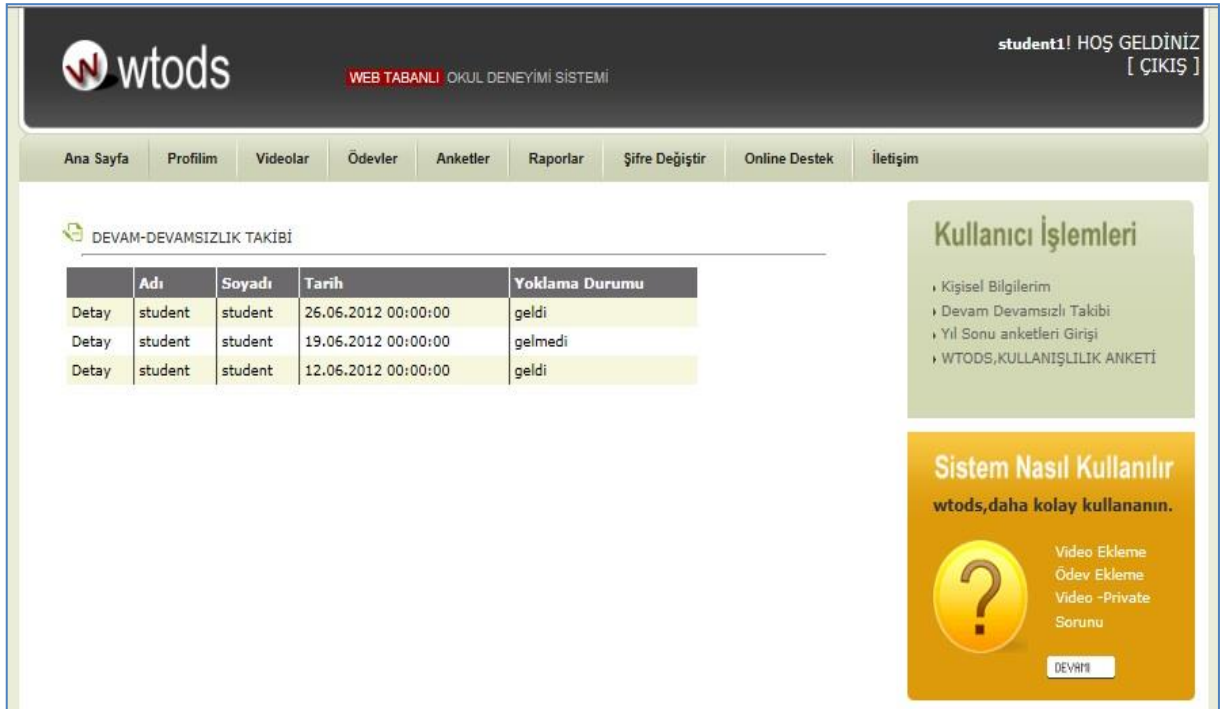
wtods

WEB TABANLI OKUL DENEYİMİ SİSTEMİ

student1! HOŞ GELDİNİZ
[ ÇIKIŞ ]

Ana Sayfa | Profilim | Videolar | Ödevler | Anketler | Raporlar | Şifre Değiştir | Online Destek | İletişim

DEVAM-DEVAMSIZLIK TAKİBİ

| | Adı | Soyadı | Tarih | Yoklama Durumu |
|---|---|---|---|---|
| Detay | student | student | 26.06.2012 00:00:00 | geldi |
| Detay | student | student | 19.06.2012 00:00:00 | gelmedi |
| Detay | student | student | 12.06.2012 00:00:00 | geldi |

Kullanıcı İşlemleri

Kişisel Bilgilerim
Devam Devamsızlı Takibi
Yıl Sonu anketleri Girişi
WTODS,KULLANIŞLILIK ANKETİ

Sistem Nasıl Kullanılır

wtods,daha kolay kullananın.

Video Ekleme
Ödev Ekleme
Video -Private Sorunu

DEVAMI